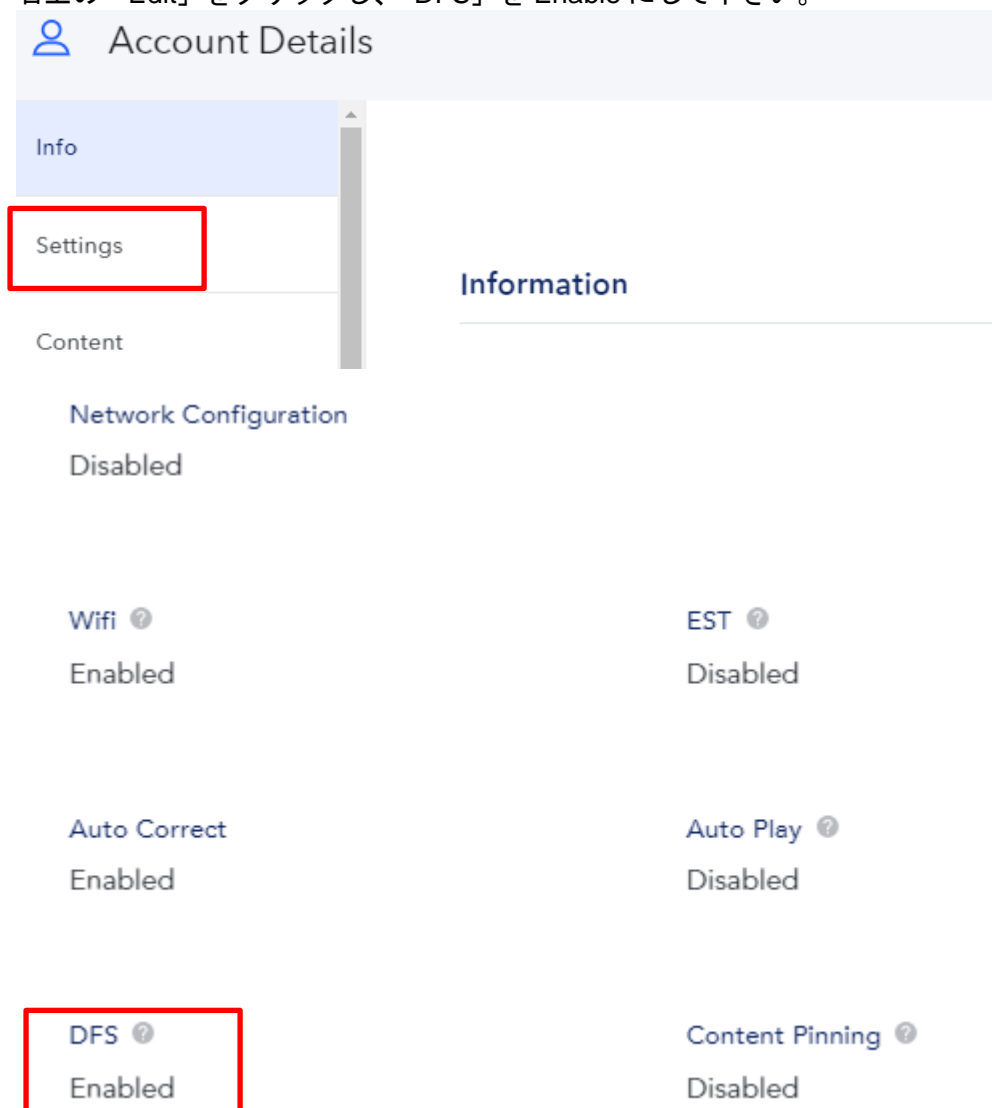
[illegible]の「Edit」をクリックし、「DFS」を Enable にして下さい。

Account Details

Info

Settings

Content

Information

Network Configuration
Disabled

Wifi
Enabled

EST
Disabled

Auto Correct
Enabled

Auto Play
Disabled

DFS
Enabled

Content Pinning
Disabled